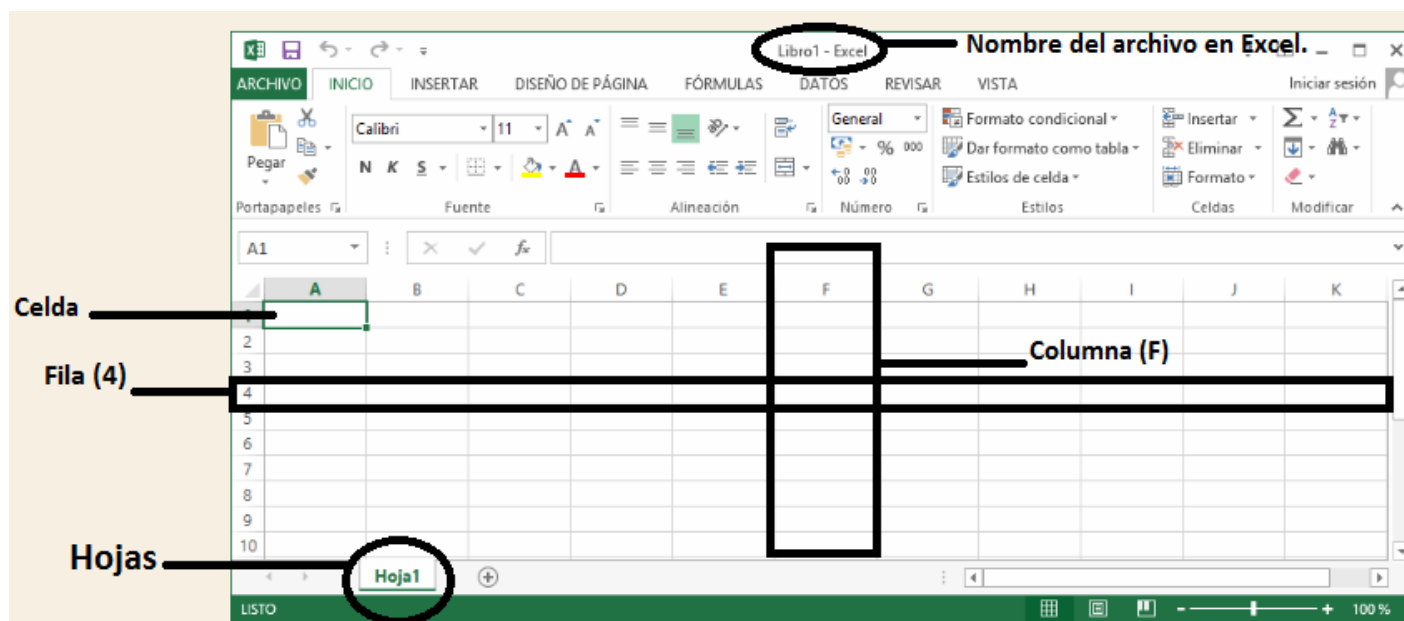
Libro1 - Excel

Nombre del archivo en Excel.

ARCHIVO INICIO INSERTAR DISEÑO DE PÁGINA FÓRMULAS DATOS REVISAR VISTA Iniciar sesión

Pegar
Portapapeles

Calibri 11
N K S
Fuente

Alineación

General
% 000
Número

Formato condicional
Dar formato como tabla
Estilos de celda
Estilos

Insertar
Eliminar
Formato
Celdas

Modificar

A1 $f_x$

| | A | B | C | D | E | F | G | H | I | J | K |
|---|---|---|---|---|---|---|---|---|---|---|---|
| 1 | | | | | | | | | | | |
| 2 | | | | | | | | | | | |
| 3 | | | | | | | | | | | |
| 4 | | | | | | | | | | | |
| 5 | | | | | | | | | | | |
| 6 | | | | | | | | | | | |
| 7 | | | | | | | | | | | |
| 8 | | | | | | | | | | | |
| 9 | | | | | | | | | | | |
| 10 | | | | | | | | | | | |

Celda

Columna (F)

Fila (4)

Hojas

Hoja1

LISTO 100 %